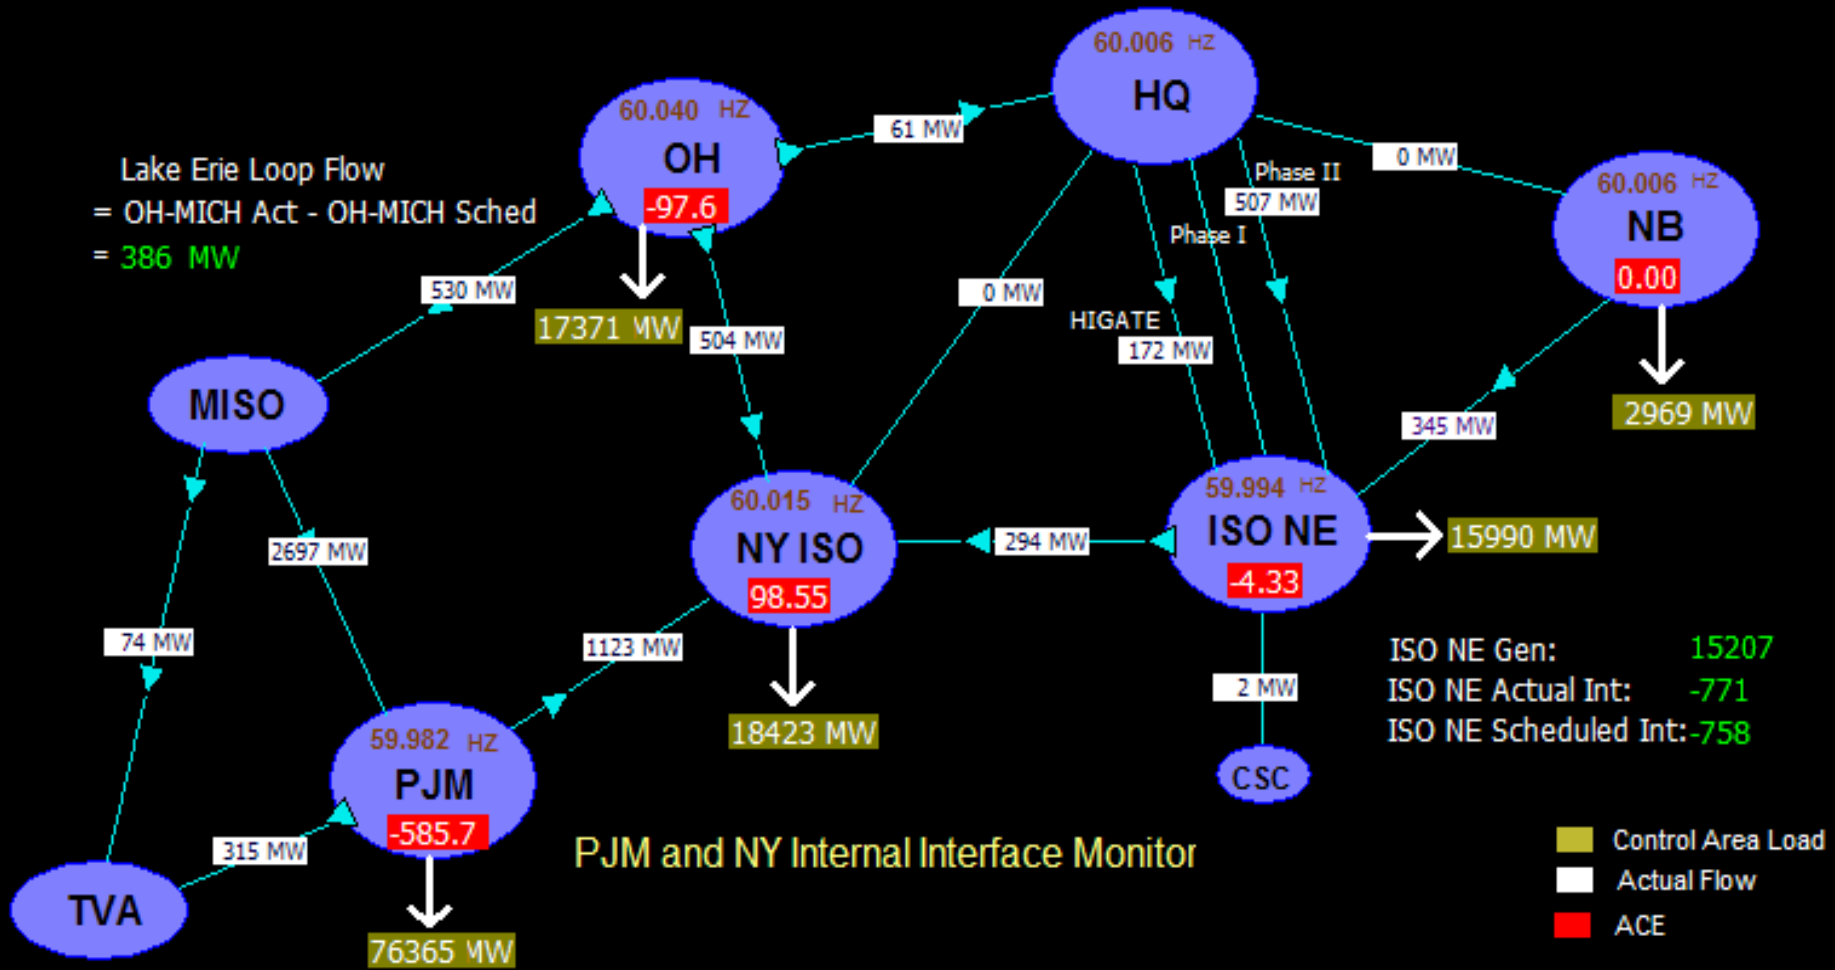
Lake Erie Loop Flow
= OH-MICH Act - OH-MICH Sched
= 386 MW

60.040 HZ
OH
-97.6
17371 MW

61 MW

60.006 HZ
HQ

0 MW

60.006 HZ
NB
0.00
2969 MW

Phase II
507 MW
Phase I

0 MW

HIGATE
172 MW

530 MW

504 MW

MISO

345 MW

60.015 HZ
NY ISO
98.55
18423 MW

294 MW

59.994 HZ
ISO NE
-4.33
15990 MW

2697 MW

74 MW

1123 MW

2 MW

CSC

ISO NE Gen: 15207
ISO NE Actual Int: -771
ISO NE Scheduled Int: -758

59.982 HZ
PJM
-585.7
76365 MW

315 MW

TVA

PJM and NY Internal Interface Monitor

Control Area Load
Actual Flow
ACE